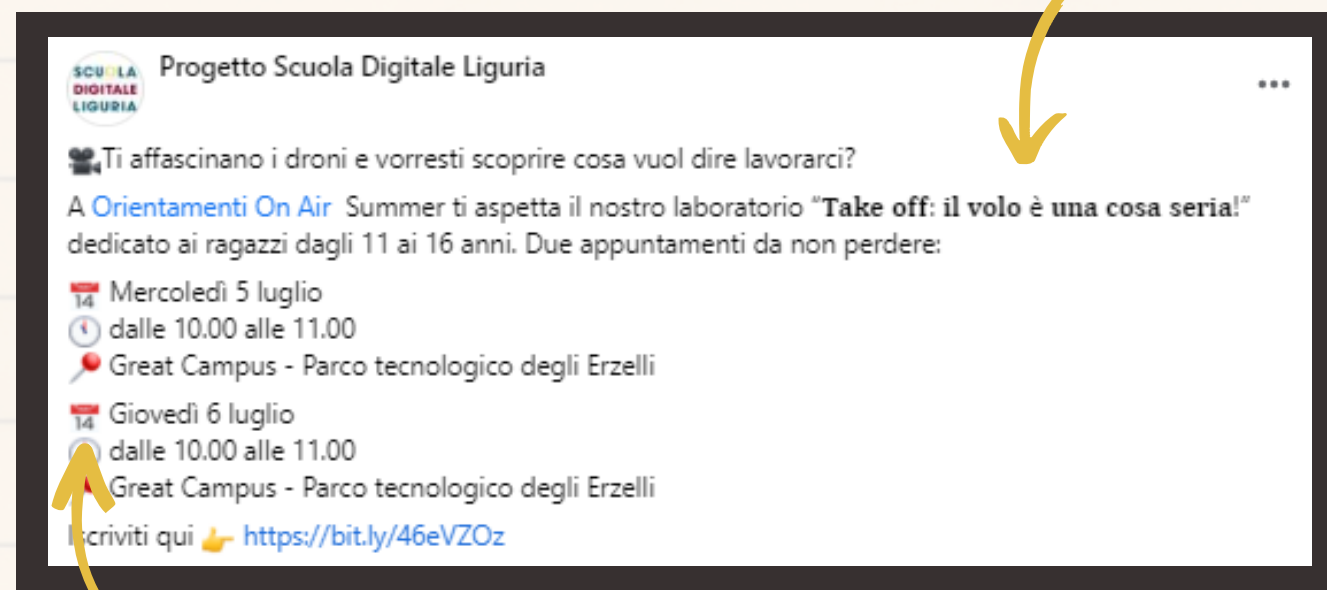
SCUOLA DIGITALE LIGURIA

Progetto Scuola Digitale Liguria

...

Ti affascinano i droni e vorresti scoprire cosa vuol dire lavorarci?

A Orientamenti On Air Summer ti aspetta il nostro laboratorio "**Take off: il volo è una cosa seria!**" dedicato ai ragazzi dagli 11 ai 16 anni. Due appuntamenti da non perdere:

14 Mercoledì 5 luglio
dalle 10.00 alle 11.00
Great Campus - Parco tecnologico degli Erzelli

14 Giovedì 6 luglio
dalle 10.00 alle 11.00
Great Campus - Parco tecnologico degli Erzelli

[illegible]scriviti qui https://bit.ly/46eVZOz